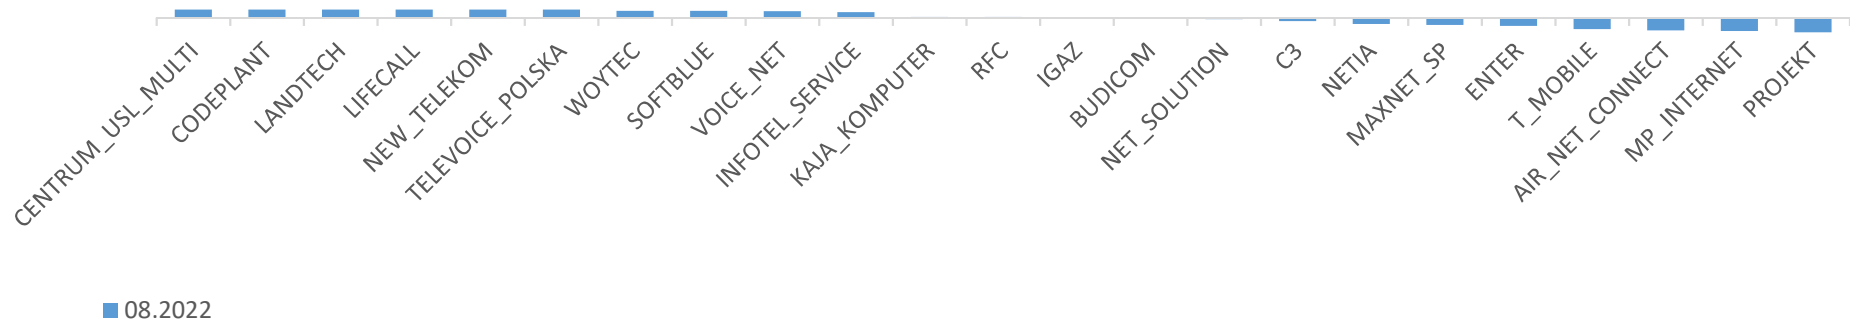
CENTRUM_USL_MULTI
CODEPLANT
LANDTECH
LIFECALL
NEW_TELEKOM
TELEVOICE_POLSKA
WOYTEC
SOFTBLUE
VOICE_NET
INFOTEL_SERVICE
KAJA_KOMPUTER
RFC
IGAZ
BUDICOM
NET_SOLUTION
C3
NETIA
MAXNET_SP
ENTER
T_MOBILE
AIR_NET_CONNECT
MP_INTERNET
PROJEKT

08.2022